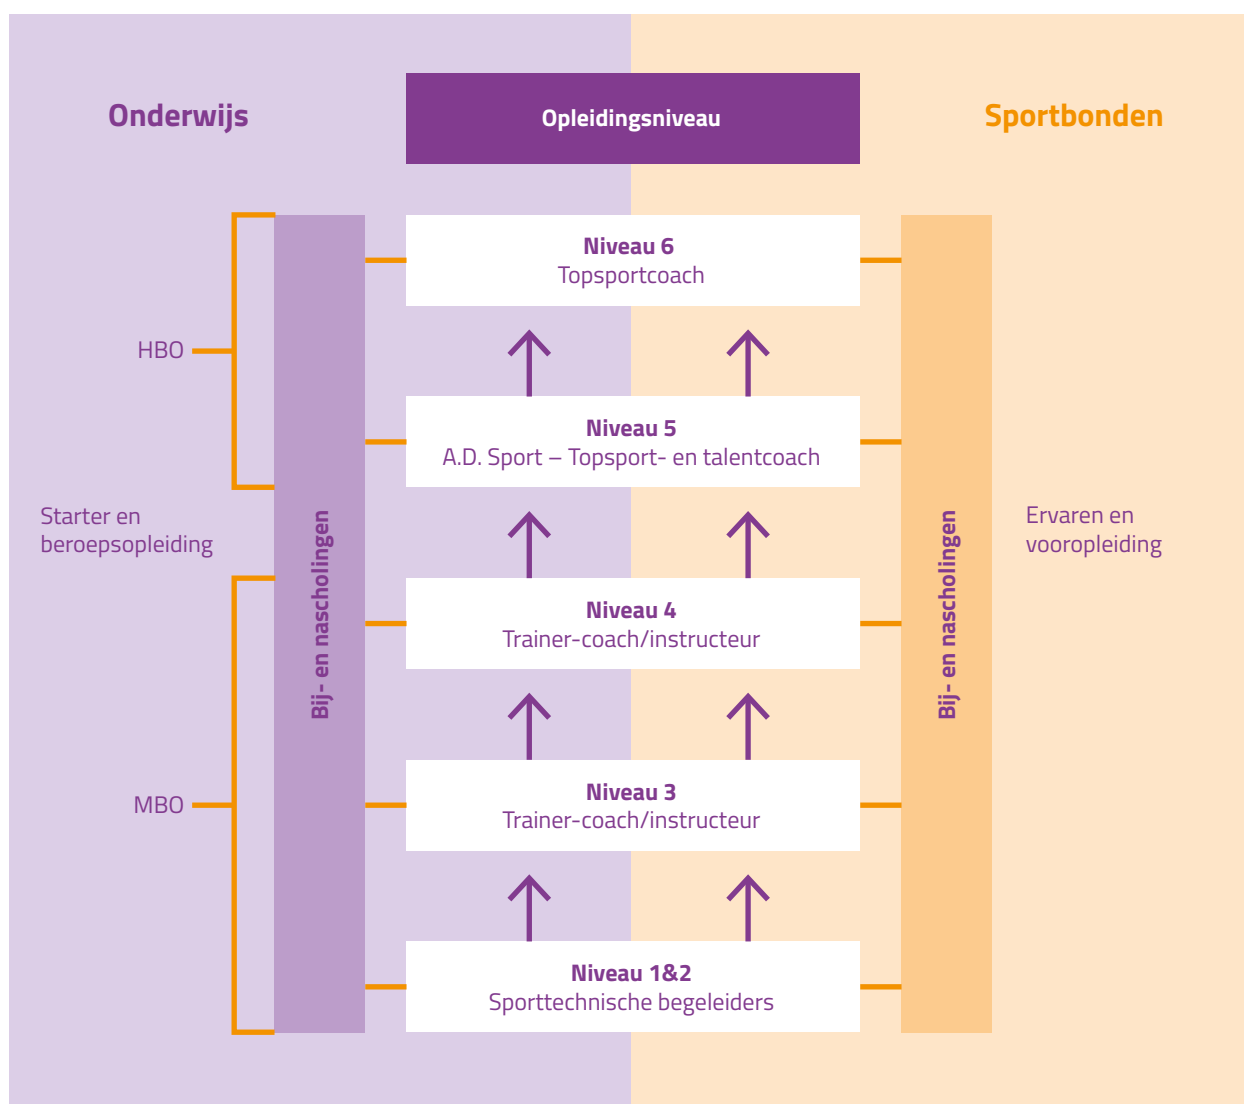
Onderwijs

Opleidingsniveau

Sportbonden

Niveau 6
Topsportcoach

HBO

Niveau 5
A.D. Sport – Topsport- en talentcoach

Starter en beroepsopleiding

Bij- en nascholingen

Bij- en nascholingen

Ervaren en vooropleiding

Niveau 4
Trainer-coach/instructeur

MBO

Niveau 3
Trainer-coach/instructeur

Niveau 1&2
Sporttechnische begeleiders